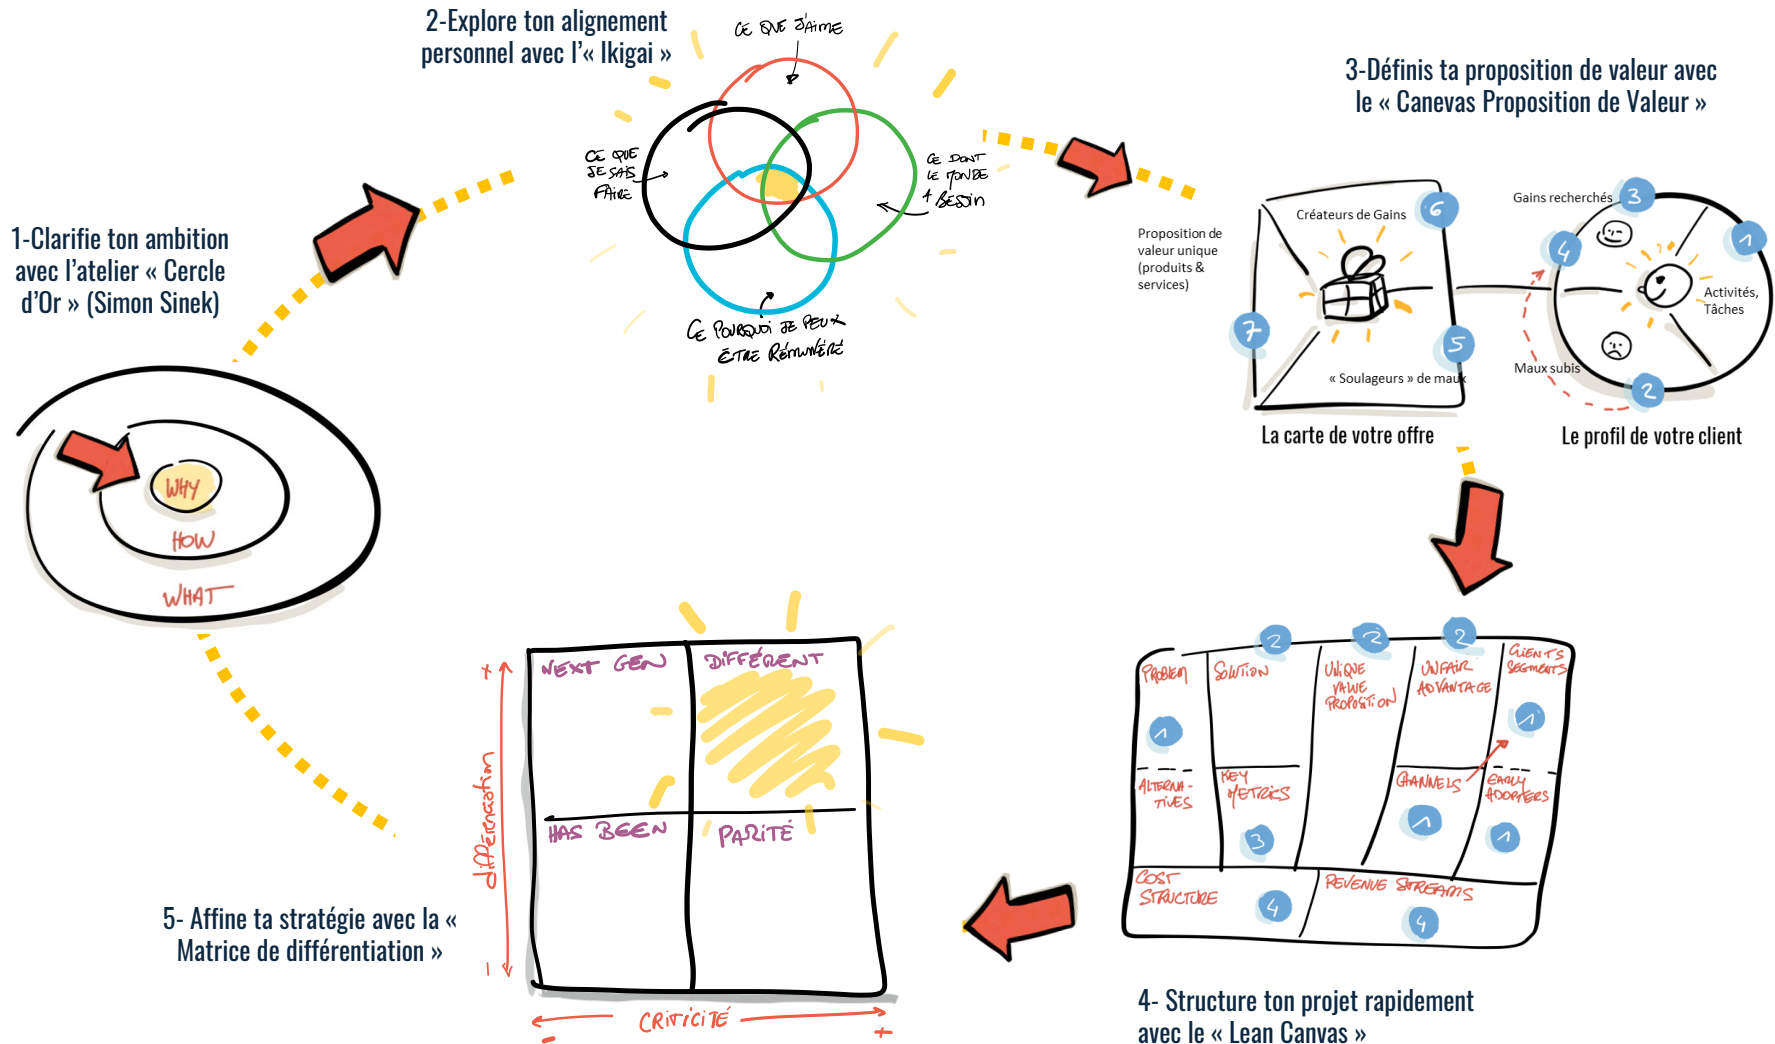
2-Explore ton alignement personnel avec l'« Ikigai »

CE QUE J'AIME

CE QUE JE SAIS FAIRE

CE DONT LE MONDE A BESOIN

CE POURQUOI JE PEUX ÊTRE RÉMUNÉRÉ

3-Définis ta proposition de valeur avec le « Canevas Proposition de Valeur »

Proposition de valeur unique (produits & services)

Créateurs de Gains

6

7

5

« Soulageurs » de maux

Gains recherchés

3

4

1

Activités, Tâches

Maux subis

2

La carte de votre offre

Le profil de votre client

1-Clarifie ton ambition avec l'atelier « Cercle d'Or » (Simon Sinek)

WHY

HOW

WHAT

NEXT GEN

DIFFÉRENT

HAS BEEN

PARITÉ

+

différenciation

-

CRITICITÉ

-

+

5- Affine ta stratégie avec la « Matrice de différentiation »

2

2

2

PROBLEM

SOLUTION

UNIQUE VALUE PROPOSITION

UNFAIR ADVANTAGE

CLIENTS SEGMENTS

1

1

ALTERNATIVES

KEY METRICS

CHANNELS

EARLY ADOPTERS

3

1

1

COST STRUCTURE

4

REVENUE STREAMS

4

4- Structure ton projet rapidement avec le « Lean Canvas »